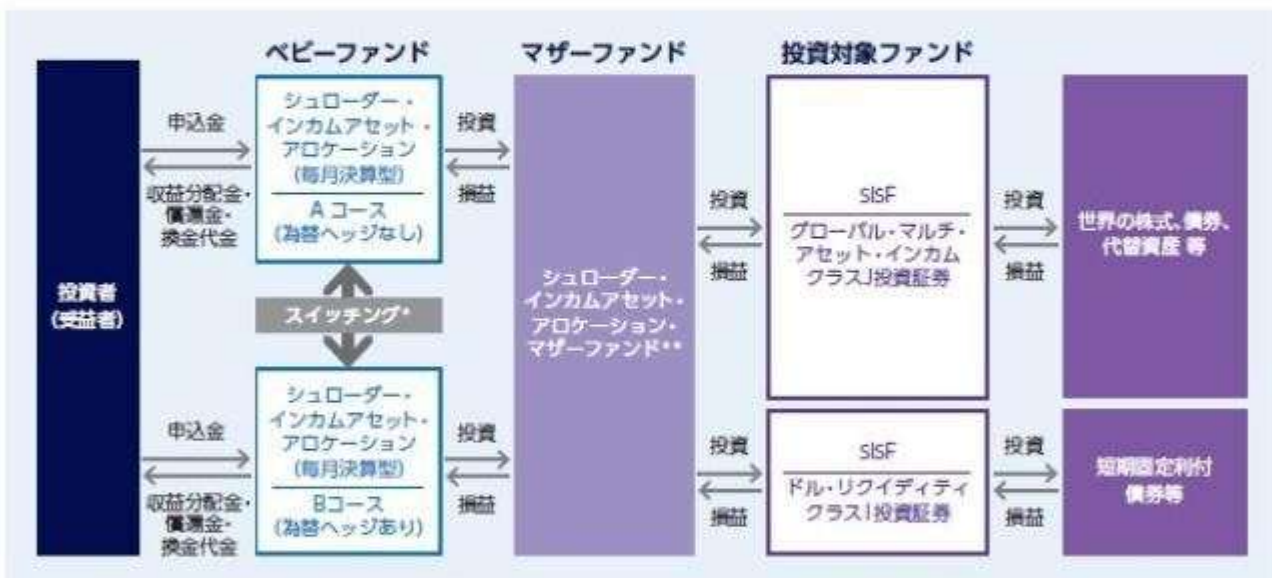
ベビーファンド

マザーファンド

投資対象ファンド

投資者（受益者）

申込金

収益分配金・償還金・換金代金

シュローダー・インカムアセット・アロケーション（毎月決算型）

Aコース（為替ヘッジなし）

スイッチング*

申込金

収益分配金・償還金・換金代金

シュローダー・インカムアセット・アロケーション（毎月決算型）

Bコース（為替ヘッジあり）

投資

損益

投資

損益

シュローダー・インカムアセット・アロケーション・マザーファンド**

投資

損益

投資

損益

SISF

グローバル・マルチ・アセット・インカム クラスJ投資証券

SISF

ドル・リクイディティ クラスI投資証券

投資

損益

投資

損益

世界の株式、債券、代替資産 等

短期固定利付債券等